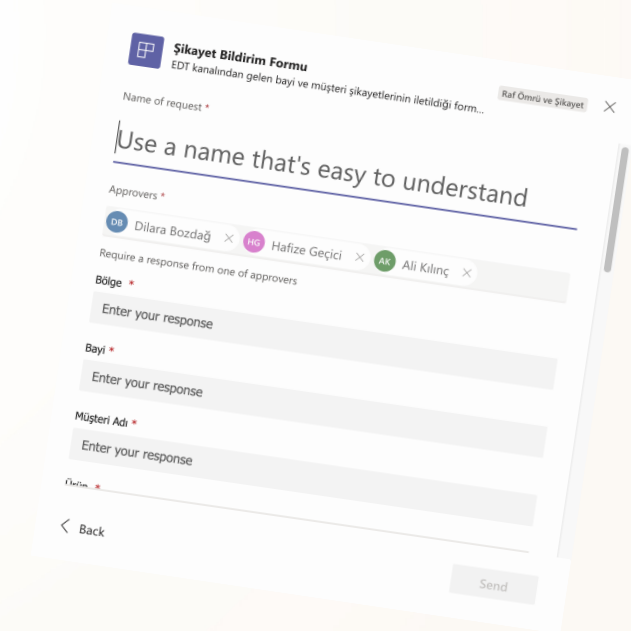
Şikayet Bildirim Formu
EDT kanalından gelen bayi ve müşteri şikayetlerinin iletildiği form...

Raf Ömrü ve Şikayet

Name of request *

Use a name that's easy to understand

Approvers *

DB Dilara Bozdağ × HG Hafize Geçici × AK Ali Kılınç ×

Require a response from one of approvers

Bölge *

Enter your response

Bayi *

Enter your response

Müşteri Adı *

Enter your response

Ürün *

Back

Send